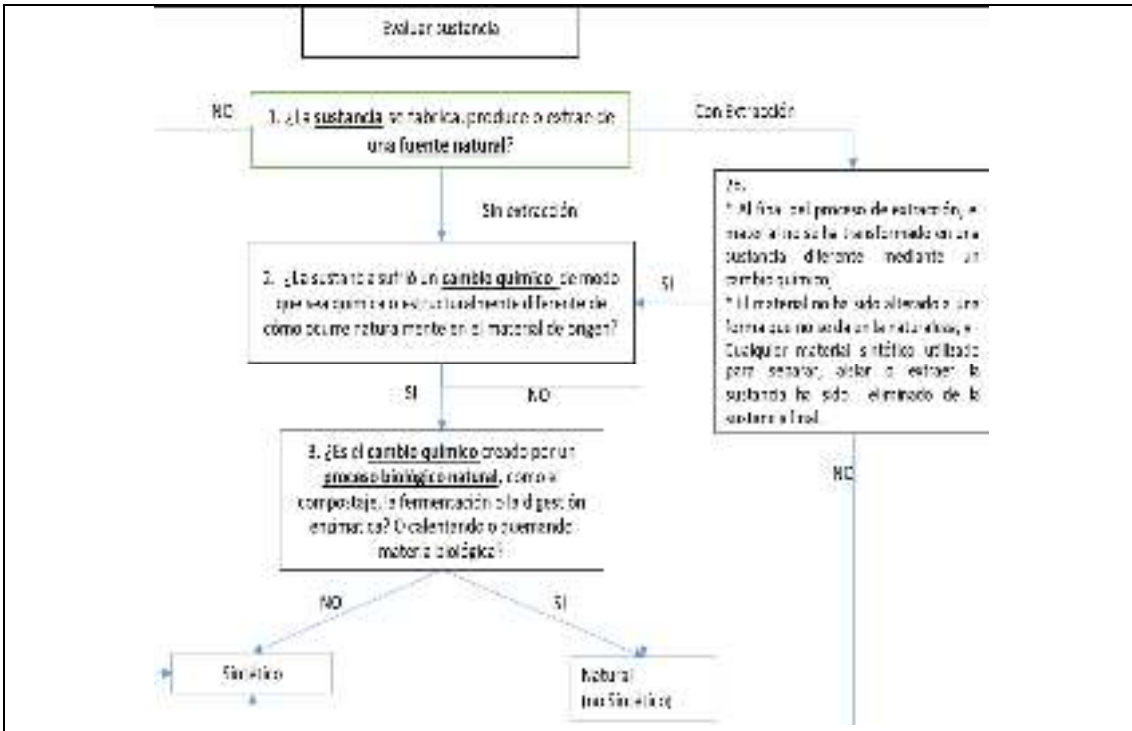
Evaluar sustancia

NO

1. ¿La sustancia se fabrica, produce o extrae de una fuente natural?

Con Extracción

Sin extracción

2. ¿La sustancia sufrió un cambio químico de modo que sea química o estructuralmente diferente de cómo ocurre naturalmente en el material de origen?

SI

2a.
* Al final del proceso de extracción, el material no se ha transformado en una sustancia diferente mediante un cambio químico,
* El material no ha sido alterado a una forma que no sea en la naturaleza, y
Cualquier material sintético utilizado para separar, aislar o extraer la sustancia ha sido eliminado de la sustancia final.

SI

NO

NO

3. ¿Es el cambio químico creado por un proceso biológico natural, como el compostaje, la fermentación o la digestión enzimática? O calentando o quemando materia biológica?

NO

SI

Sintético

Natural
(no Sintético)